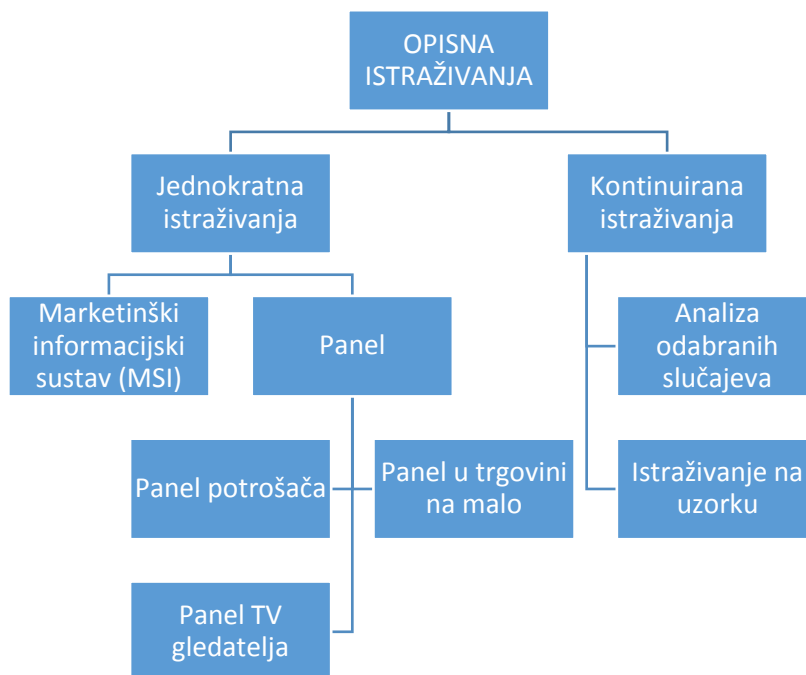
OPISNA ISTRAŽIVANJA

Jednokratna istraživanja

Kontinuirana istraživanja

Marketinški informacijski sustav (MSI)

Panel

Analiza odabranih slučajeva

Panel potrošača

Panel u trgovini na malo

Istraživanje na uzorku

Panel TV gledatelja